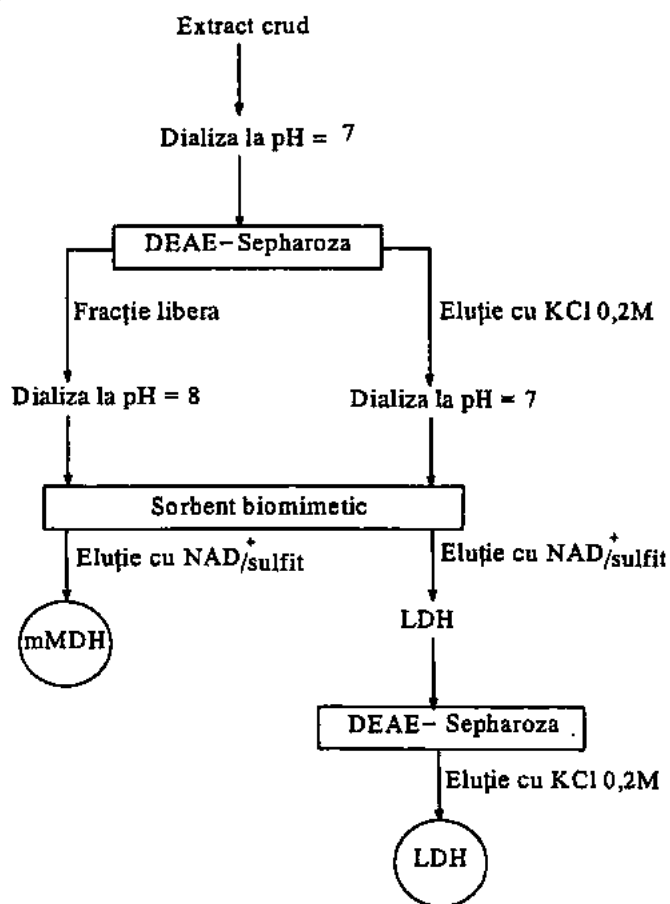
Extract crud

Dializa la pH = 7

DEAE- Sepharoza

Fracție libera

Eluție cu KCl 0,2M

Dializa la pH = 8

Dializa la pH = 7

Sorbent biomimetic

Eluție cu $NAD^{+}$/sulfit

Eluție cu $NAD^{+}$/sulfit

mMDH

LDH

DEAE- Sepharoza

Eluție cu KCl 0,2M

LDH